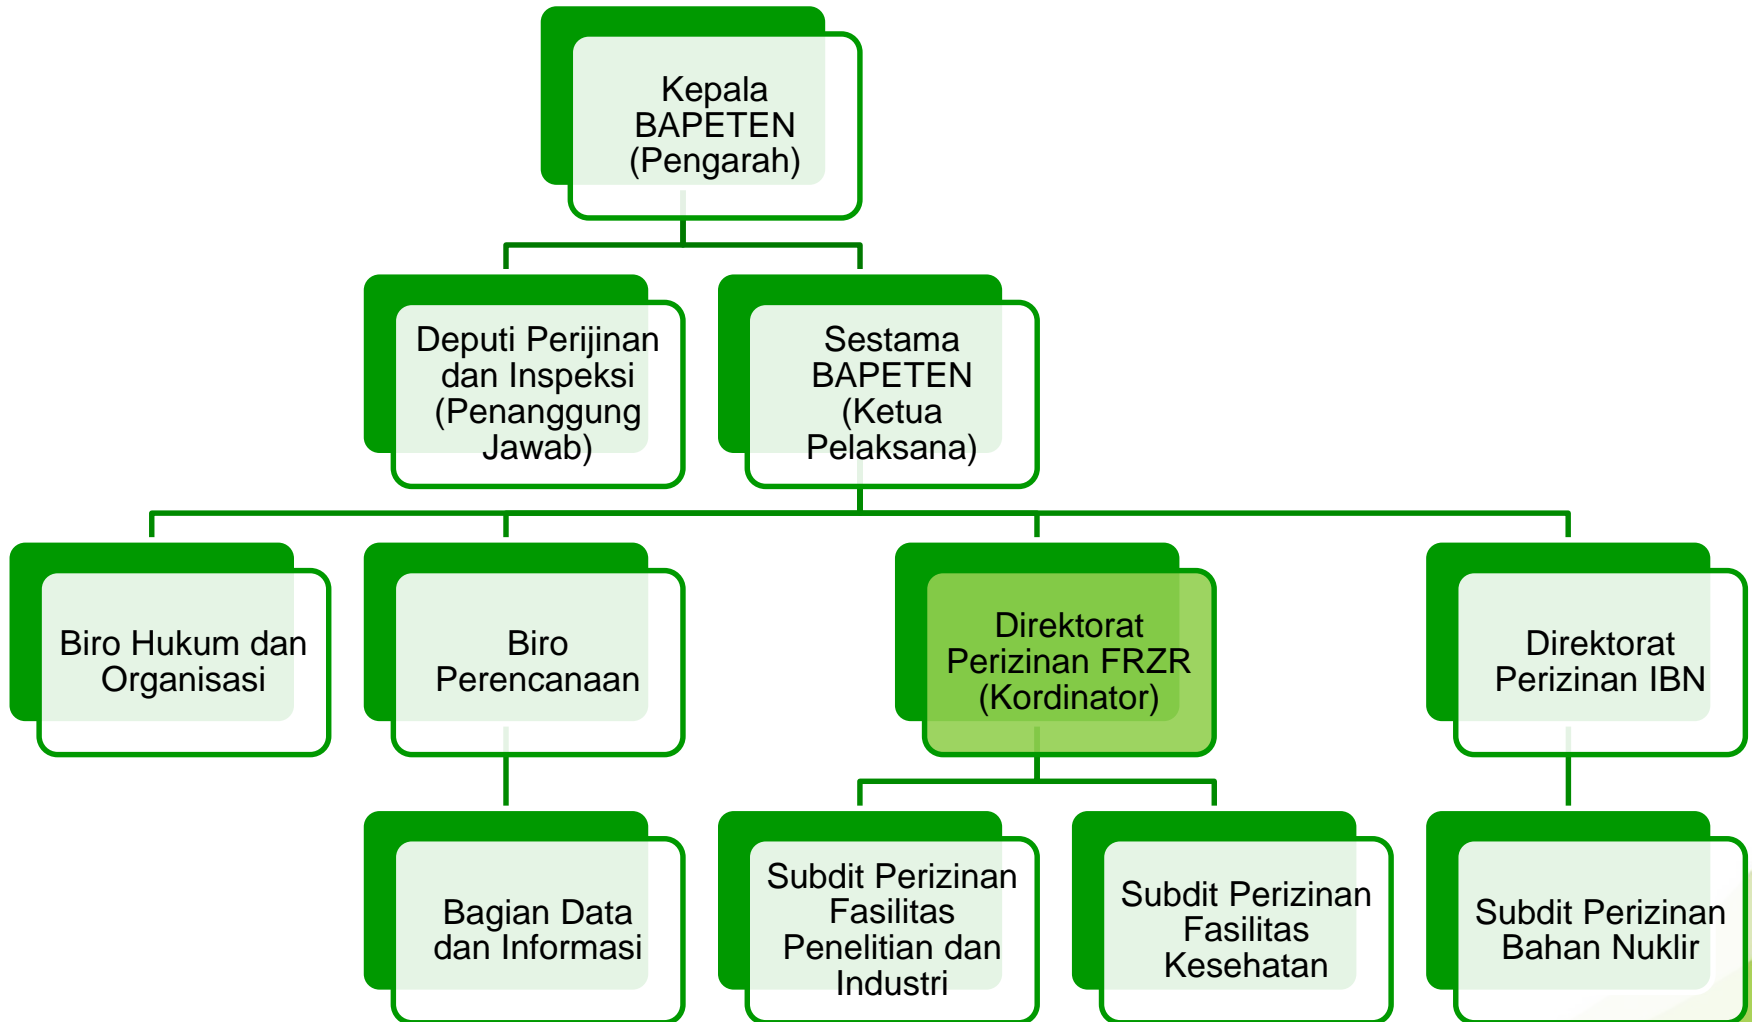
Kepala BAPETEN (Pengarah)

Deputi Perijinan dan Inspeksi (Penanggung Jawab)

Sestama BAPETEN (Ketua Pelaksana)

Biro Hukum dan Organisasi

Biro Perencanaan

Direktorat Perizinan FRZR (Kordinator)

Direktorat Perizinan IBN

Bagian Data dan Informasi

Subdit Perizinan Fasilitas Penelitian dan Industri

Subdit Perizinan Fasilitas Kesehatan

Subdit Perizinan Bahan Nuklir